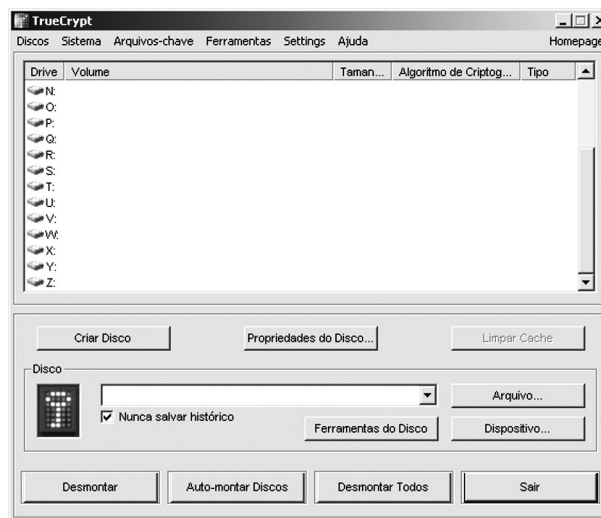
TrueCrypt

Discos Sistema Arquivos-chave Ferramentas Settings Ajuda Homepage

| Drive | Volume | Taman... | Algoritmo de Criptog... | Tipo |
|---|---|---|---|---|
| N: | | | | |
| O: | | | | |
| P: | | | | |
| Q: | | | | |
| R: | | | | |
| S: | | | | |
| T: | | | | |
| U: | | | | |
| V: | | | | |
| W: | | | | |
| X: | | | | |
| Y: | | | | |
| Z: | | | | |

Criar Disco
Propriedades do Disco...
Limpar Cache

Disco

Nunca salvar histórico
Arquivo...
Ferramentas do Disco
Dispositivo...

Desmontar
Auto-montar Discos
Desmontar Todos
Sair